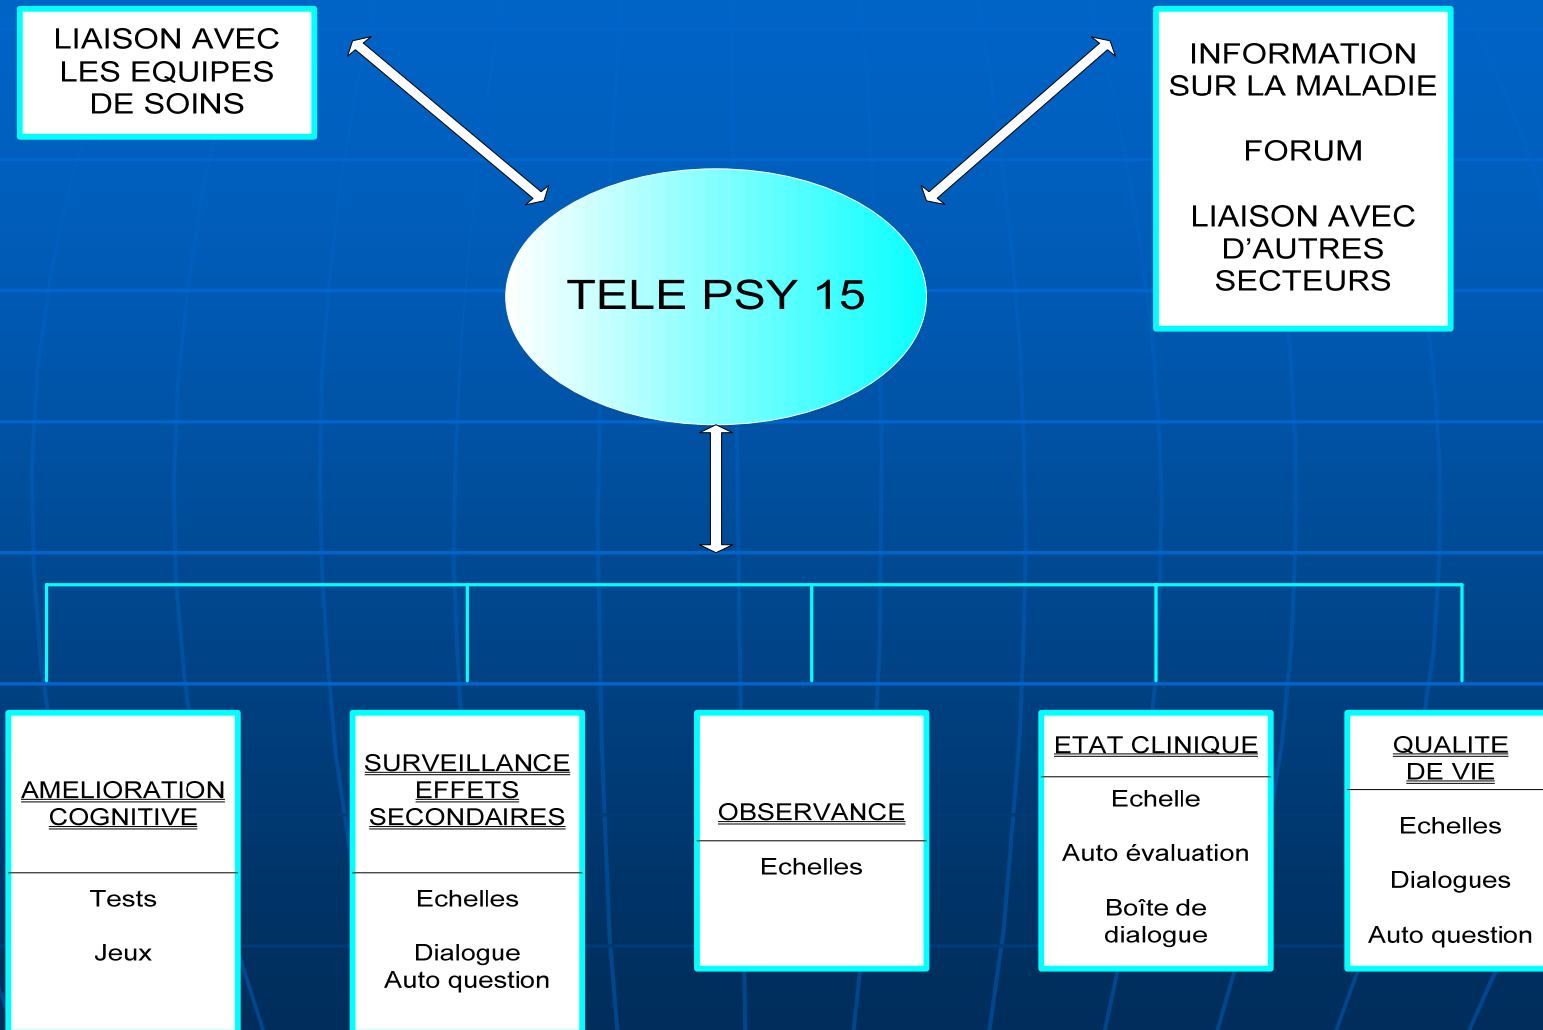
LIAISON AVEC LES EQUIPES DE SOINS

INFORMATION SUR LA MALADIE

FORUM

LIAISON AVEC D'AUTRES SECTEURS

TELE PSY 15

AMELIORATION COGNITIVE

Tests

Jeux

SURVEILLANCE EFFETS SECONDAIRES

Echelles

Dialogue
Auto question

OBSERVANCE

Echelles

ETAT CLINIQUE

Echelle

Auto évaluation

Boîte de dialogue

QUALITE DE VIE

Echelles

Dialogues

Auto question